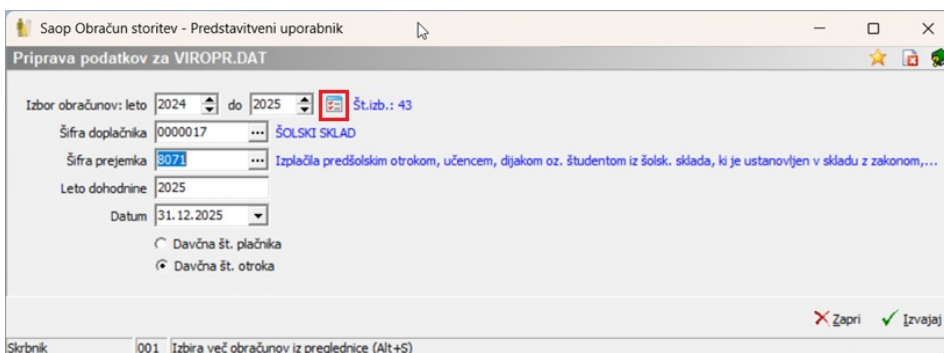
Saop Obračun storitev - Predstavitveni uporabnik

Priprava podatkov za VIROPR.DAT

Izbor obračunov: leto 2024 do 2025 Št.izb.: 43

Šifra doplačnika 0000017 ... ŠOLSKI SKLAD

Šifra prejemka 8071 ... Izplačila predšolskim otrokom, učencem, dijakom oz. študentom iz šolsk. sklada, ki je ustanovljen v skladu z zakonom,...

Leto dohodnine 2025

Datum 31.12.2025

Davčna št. plačnika

Davčna št. otroka

Zapri Izvajaj

Skrbnik 001 Izbira več obračunov iz preglednice (Alt+S)